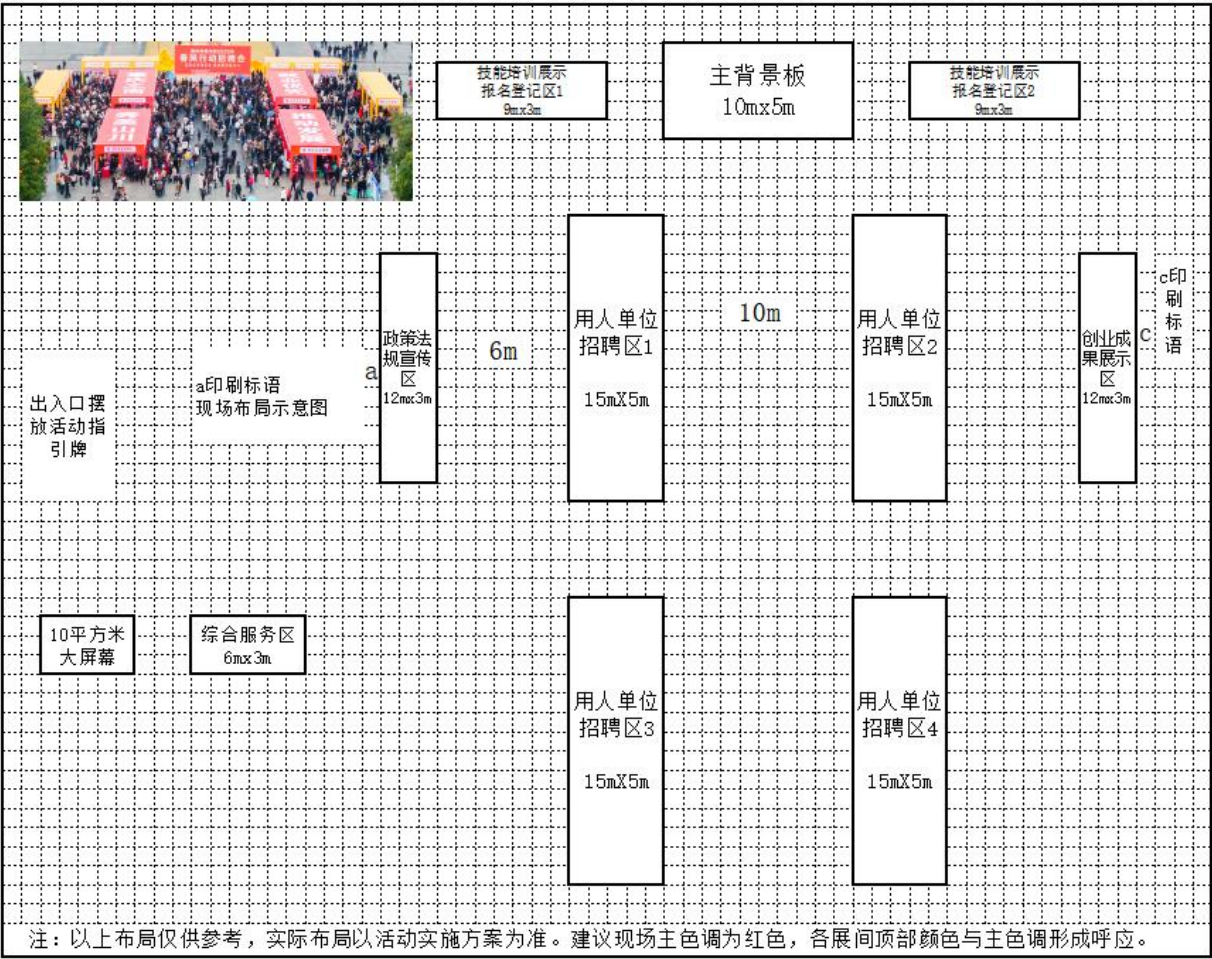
技能培训展示
报名登记区1
9mx3m

主背景板
10mx5m

技能培训展示
报名登记区2
9mx3m

政策法规宣传区
12mx3m

a

6m

用人单位
招聘区1

15mX5m

10m

用人单位
招聘区2

15mX5m

创业成果展示区
12mx3m

c

c印刷标语

出入口摆放活动指引牌

a印刷标语
现场布局示意图

10平方米
大屏幕

综合服务区
6mx3m

用人单位
招聘区3

15mX5m

用人单位
招聘区4

15mX5m

注：以上布局仅供参考，实际布局以活动实施方案为准。建议现场主色调为红色，各展间顶部颜色与主色调形成呼应。